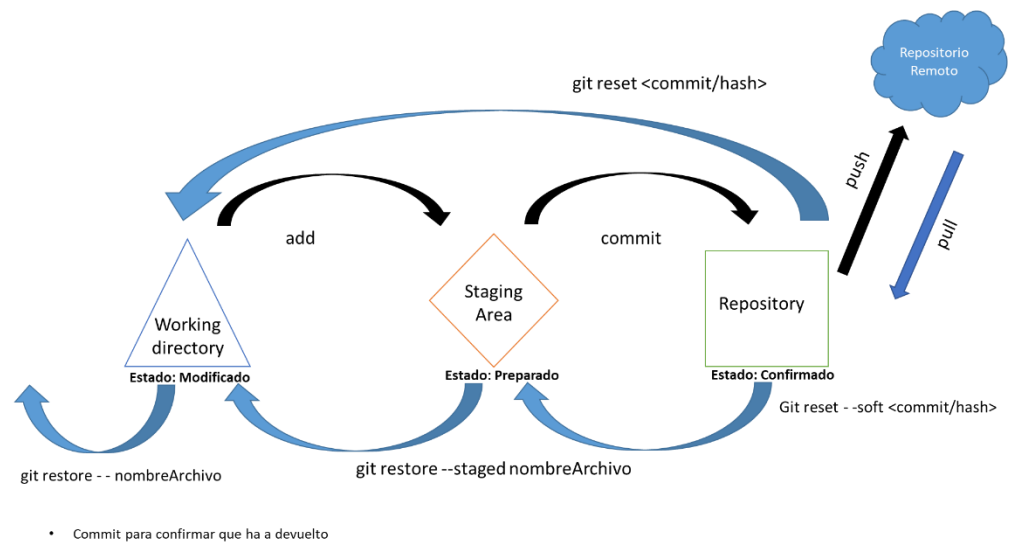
Repositorio Remoto

git reset <commit/hash>

push

pull

add

commit

Staging Area

Working directory

Repository

Estado: Modificado

Estado: Preparado

Estado: Confirmado

Git reset - -soft <commit/hash>

git restore - - nombreArchivo

git restore --staged nombreArchivo

• Commit para confirmar que ha a devuelto